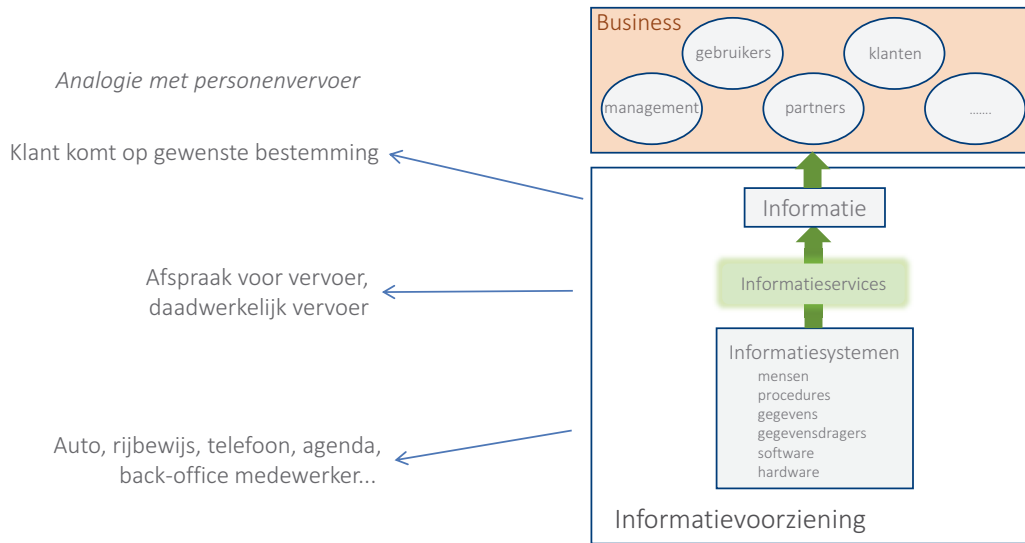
Analogie met personenvervoer

Klant komt op gewenste bestemming

Afspraak voor vervoer, daadwerkelijk vervoer

Auto, rijbewijs, telefoon, agenda, back-office medewerker...

Business

gebruikers

klanten

management

partners

.......

Informatie

Informatieservices

Informatiesystemen
mensen
procedures
gegevens
gegevensdragers
software
hardware

Informatievoorziening